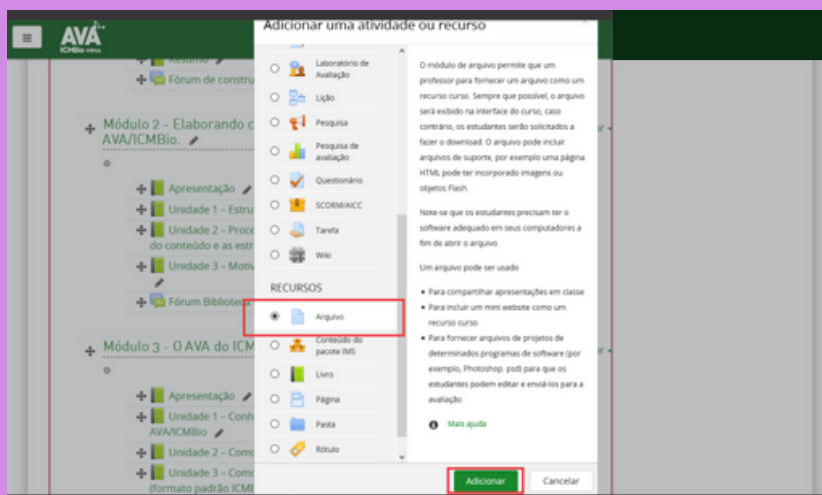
AVA ICMBio

Resumo

Fórum de constru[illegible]

Módulo 2 - Elaborando c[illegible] AVA/ICMBio.

Apresentação

Unidade 1 – Estru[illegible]

Unidade 2 – Proce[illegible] do conteúdo e as estr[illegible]

Unidade 3 – Motiv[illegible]

Fórum Biblioteca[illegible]

Módulo 3 - O AVA do ICM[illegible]

Apresentação

Unidade 1 – Conh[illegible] AVA/ICMBio

Unidade 2 – Como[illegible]

Unidade 3 – Como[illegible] (formato padrão ICMB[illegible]

Adicionar uma atividade ou recurso

Laboratório de Avaliação

Lição

Pesquisa

Pesquisa de avaliação

Questionário

SCORM/AICC

Tarefa

Wiki

RECURSOS

Arquivo

Conteúdo do pacote IMS

Livro

Página

Pasta

Rótulo

O módulo de arquivo permite que um professor para fornecer um arquivo como um recurso curso. Sempre que possível, o arquivo será exibido na interface do curso, caso contrário, os estudantes serão solicitados a fazer o download. O arquivo pode incluir arquivos de suporte, por exemplo uma página HTML pode ter incorporado imagens ou objetos Flash.

Note-se que os estudantes precisam ter o software adequado em seus computadores a fim de abrir o arquivo.

Um arquivo pode ser usado

• Para compartilhar apresentações em classe
• Para incluir um mini website como um recurso curso
• Para fornecer arquivos de projetos de determinados programas de software (por exemplo, Photoshop. psd) para que os estudantes podem editar e enviá-los para a avaliação

Mais ajuda

Adicionar

Cancelar